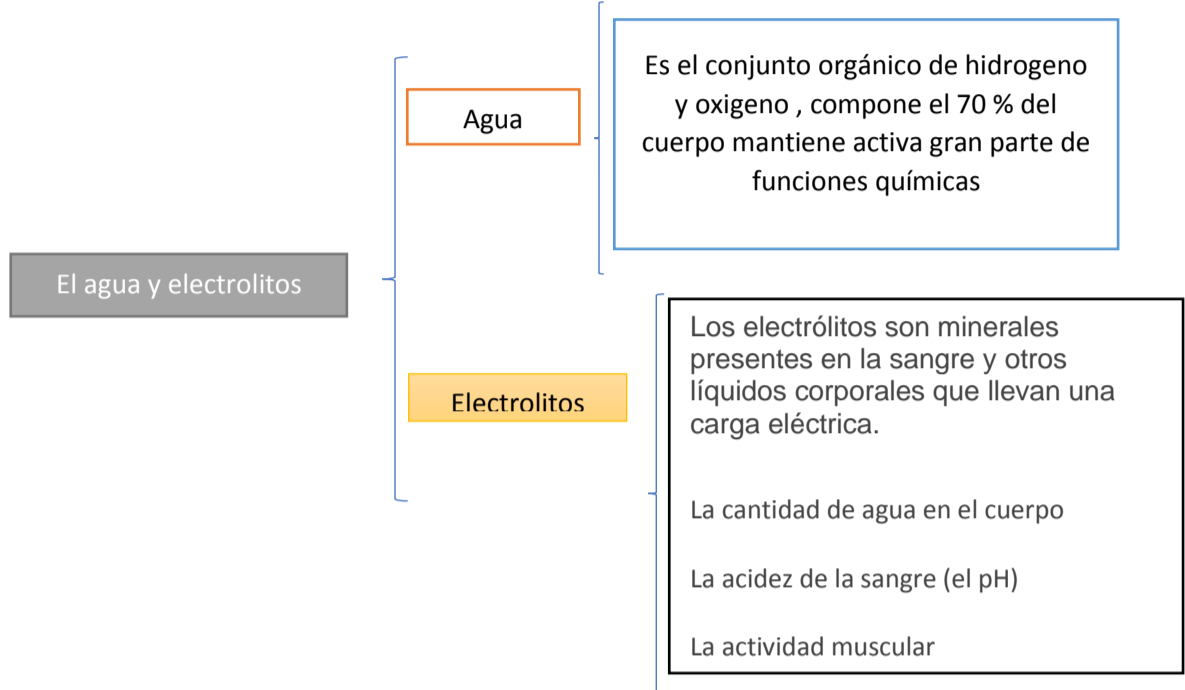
El agua y electrolitos

Agua

Es el conjunto orgánico de hidrogeno y oxigeno , compone el 70 % del cuerpo mantiene activa gran parte de funciones químicas

Electrolitos

Los electrólitos son minerales presentes en la sangre y otros líquidos corporales que llevan una carga eléctrica.

La cantidad de agua en el cuerpo

La acidez de la sangre (el pH)

La actividad muscular